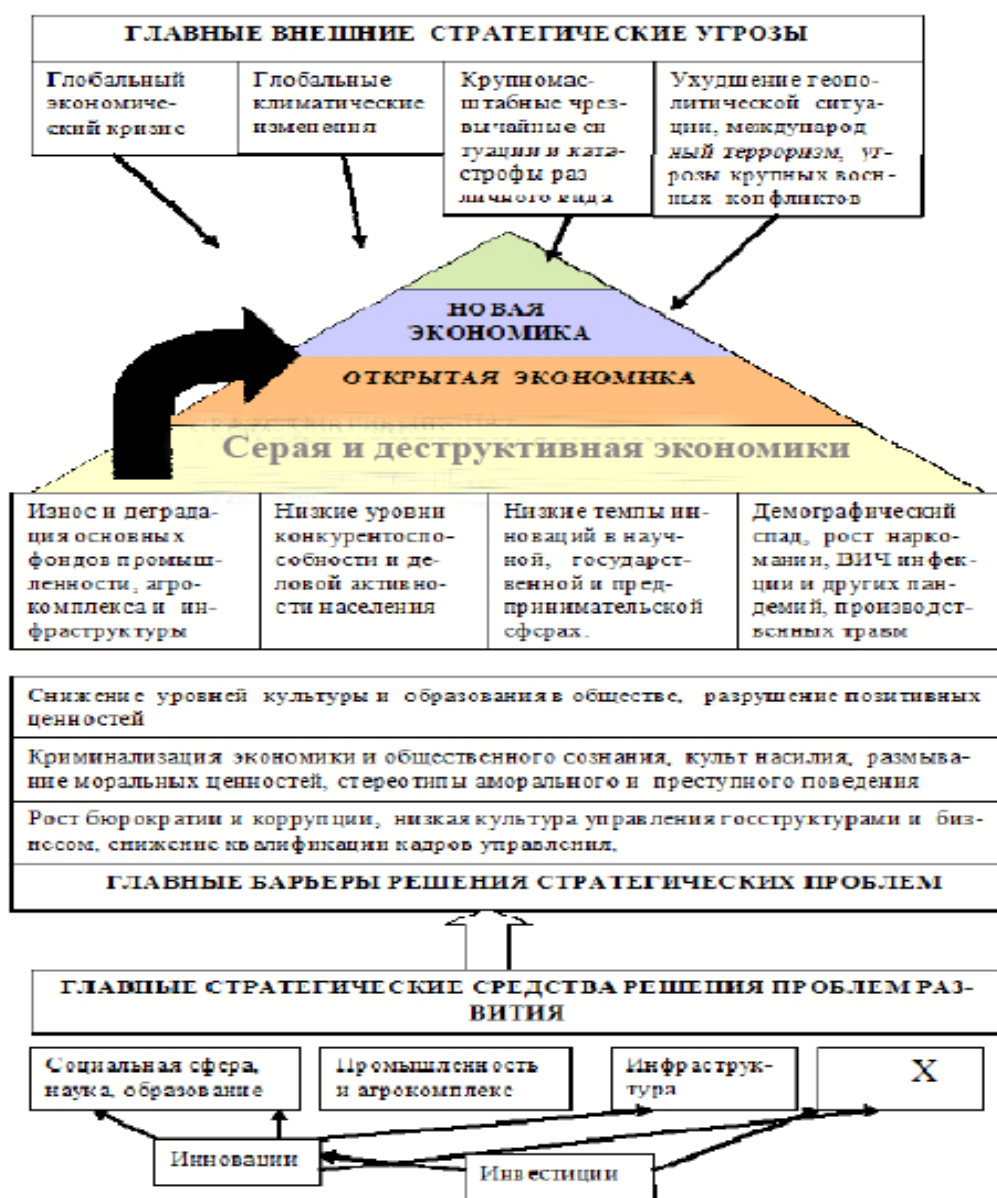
ГЛАВНЫЕ ВНЕШНИЕ СТРАТЕГИЧЕСКИЕ УГРОЗЫ

Глобальный экономический кризис

Глобальные климатические изменения

Крупномасштабные чрезвычайные ситуации и катастрофы различного вида

Ухудшение геополитической ситуации, международный терроризм, угрозы крупных военных конфликтов

НОВАЯ ЭКОНОМИКА

ОТКРЫТАЯ ЭКОНОМИКА

Серая и деструктивная экономики

Износ и деградация основных фондов промышленности, агрокомплекса и инфраструктуры

Низкие уровни конкурентоспособности и деловой активности населения

Низкие темпы инноваций в научной, государственной и предпринимательской сферах.

Демографический спад, рост наркомании, ВИЧ инфекции и других пандемий, производственных травм

Снижение уровней культуры и образования в обществе, разрушение позитивных ценностей

Криминализация экономики и общественного сознания, культ насилия, размывание моральных ценностей, стереотипы аморального и преступного поведения

Рост бюрократии и коррупции, низкая культура управления госструктурами и бизнесом, снижение квалификации кадров управления,

ГЛАВНЫЕ БАРЬЕРЫ РЕШЕНИЯ СТРАТЕГИЧЕСКИХ ПРОБЛЕМ

ГЛАВНЫЕ СТРАТЕГИЧЕСКИЕ СРЕДСТВА РЕШЕНИЯ ПРОБЛЕМ РАЗВИТИЯ

Социальная сфера, наука, образование

Промышленность и агрокомплекс

Инфраструктура

X

Инновации

Инвестиции